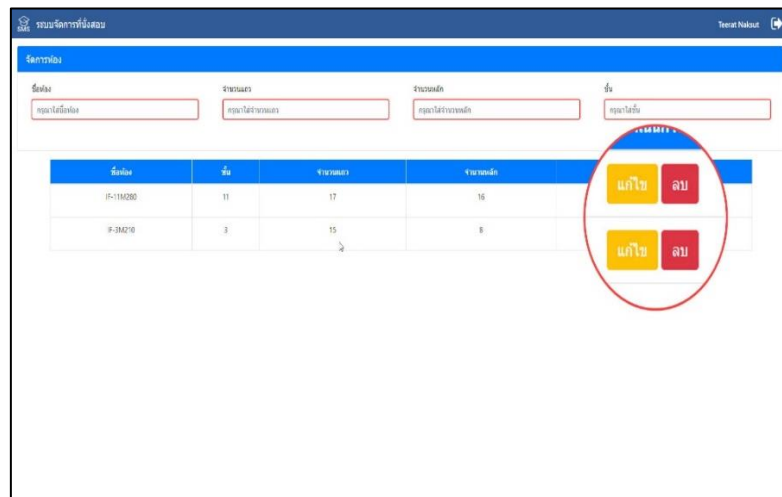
SMS ระบบจัดการที่นั่งสอบ

Teerat Naksut

จัดการห้อง

ชื่อห้อง
กรุณาใส่ชื่อห้อง

จำนวนแถว
กรุณาใส่จำนวนแถว

จำนวนหลัก
กรุณาใส่จำนวนหลัก

ชั้น
กรุณาใส่ชั้น

| ชื่อห้อง | ชั้น | จำนวนแถว | จำนวนหลัก | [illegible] |
|---|---|---|---|---|
| IF-11M280 | 11 | 17 | 16 | แก้ไข ลบ |
| IF-3M210 | 3 | 15 | 9 | แก้ไข ลบ |